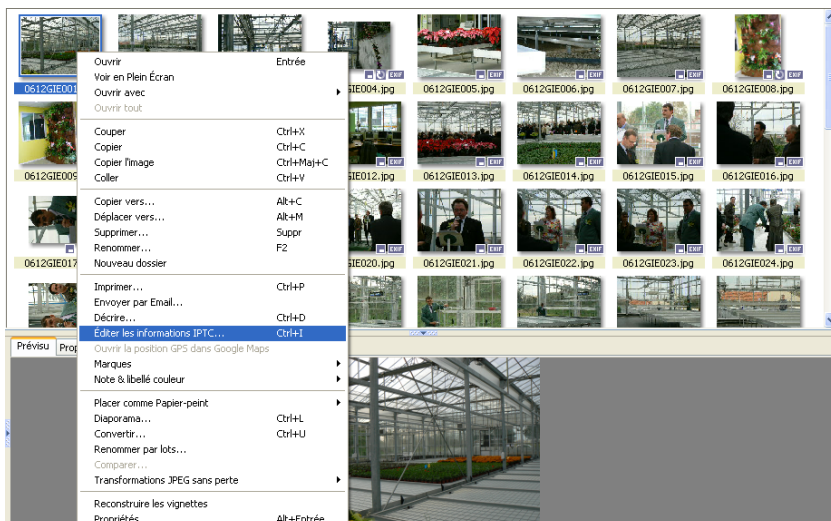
0612GIE001
0612GIE004.jpg
0612GIE005.jpg
0612GIE006.jpg
0612GIE007.jpg
0612GIE008.jpg
0612GIE009
0612GIE012.jpg
0612GIE013.jpg
0612GIE014.jpg
0612GIE015.jpg
0612GIE016.jpg
0612GIE017
0612GIE020.jpg
0612GIE021.jpg
0612GIE022.jpg
0612GIE023.jpg
0612GIE024.jpg

| | |
|---|---|
| Ouvrir | Entrée |
| Voir en Plein Écran | |
| Ouvrir avec | |
| Ouvrir tout | |
| Couper | Ctrl+X |
| Copier | Ctrl+C |
| Copier l'image | Ctrl+Maj+C |
| Coller | Ctrl+V |
| Copier vers... | Alt+C |
| Déplacer vers... | Alt+M |
| Supprimer... | Suppr |
| Renommer... | F2 |
| Nouveau dossier | |
| Imprimer... | Ctrl+P |
| Envoyer par Email... | |
| Décrire... | Ctrl+D |
| Éditer les informations IPTC... | Ctrl+I |
| Ouvrir la position GPS dans Google Maps | |
| Marques | |
| Note & libellé couleur | |
| Placer comme Papier-peint | |
| Diaporama... | Ctrl+L |
| Convertir... | Ctrl+U |
| Renommer par lots... | |
| Comparer... | |
| Transformations JPEG sans perte | |
| Reconstruire les vignettes | |
| Propriétés | Alt+Entrée |

Prévisu
Prop